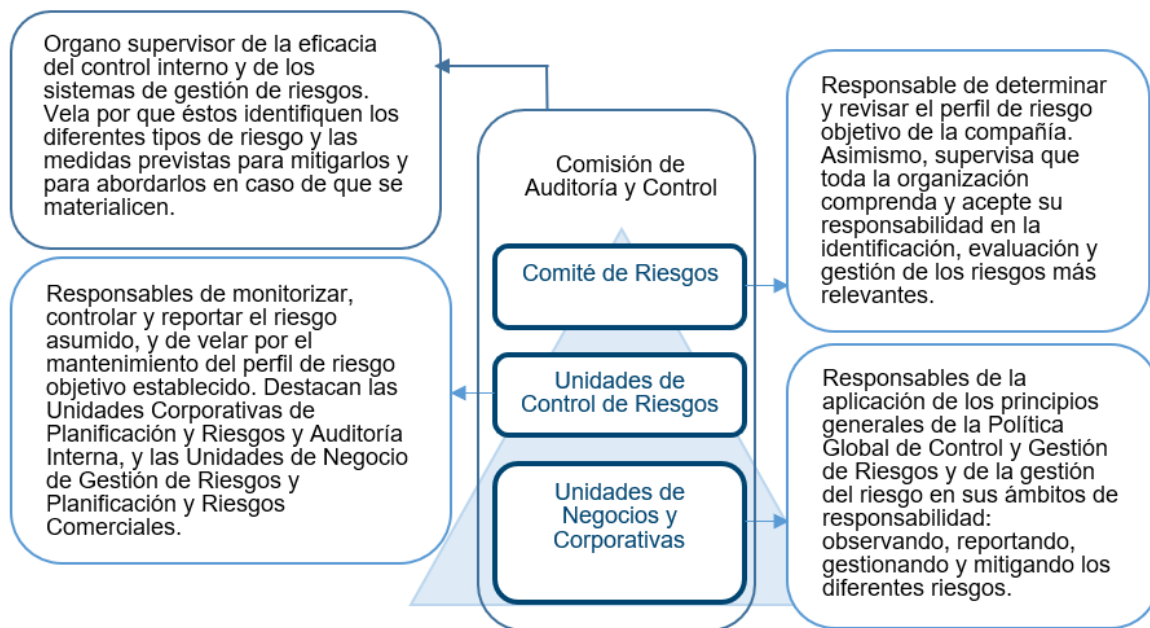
Organo supervisor de la eficacia del control interno y de los sistemas de gestión de riesgos. Vela por que éstos identifiquen los diferentes tipos de riesgo y las medidas previstas para mitigarlos y para abordarlos en caso de que se materialicen.

Comisión de Auditoría y Control

Responsable de determinar y revisar el perfil de riesgo objetivo de la compañía. Asimismo, supervisa que toda la organización comprenda y acepte su responsabilidad en la identificación, evaluación y gestión de los riesgos más relevantes.

Comité de Riesgos

Responsables de monitorizar, controlar y reportar el riesgo asumido, y de velar por el mantenimiento del perfil de riesgo objetivo establecido. Destacan las Unidades Corporativas de Planificación y Riesgos y Auditoría Interna, y las Unidades de Negocio de Gestión de Riesgos y Planificación y Riesgos Comerciales.

Unidades de Control de Riesgos

Responsables de la aplicación de los principios generales de la Política Global de Control y Gestión de Riesgos y de la gestión del riesgo en sus ámbitos de responsabilidad: observando, reportando, gestionando y mitigando los diferentes riesgos.

Unidades de Negocios y Corporativas